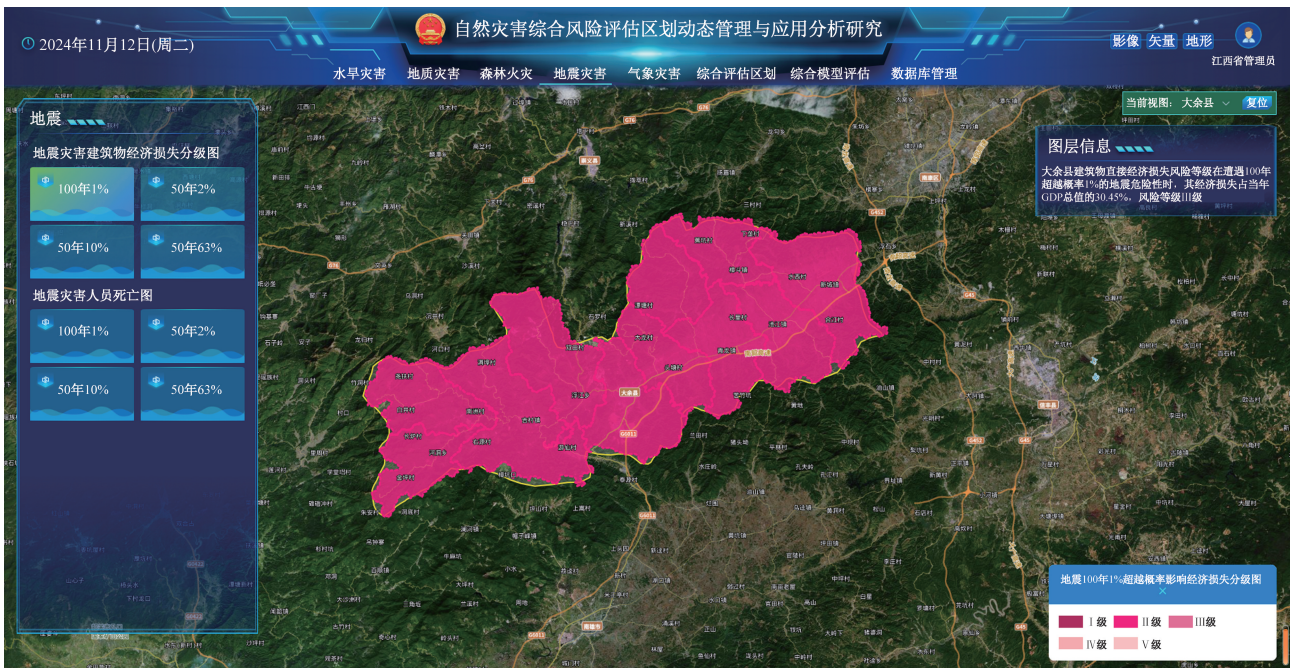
2024年11月12日(周二)

自然灾害综合风险评估区划动态管理与应用分析研究

影像 矢量 地形

江西省管理员

水旱灾害 地质灾害 森林火灾 地震灾害 气象灾害 综合评估区划 综合模型评估 数据库管理

当前视图: 大余县 复位

地震

地震灾害建筑物经济损失分级图

100年1%
50年2%
50年10%
50年63%

地震灾害人员死亡图

100年1%
50年2%
50年10%
50年63%

图层信息

大余县建筑物直接经济损失风险等级在遭遇100年超越概率1%的地震危险性时，其经济损失占当年GDP总值的30.45%，风险等级III级

大余县

地震100年1%超越概率影响经济损失分级图

| Ⅰ级 | Ⅱ级 | Ⅲ级 |
|---|---|---|
| Ⅳ级 | Ⅴ级 | |